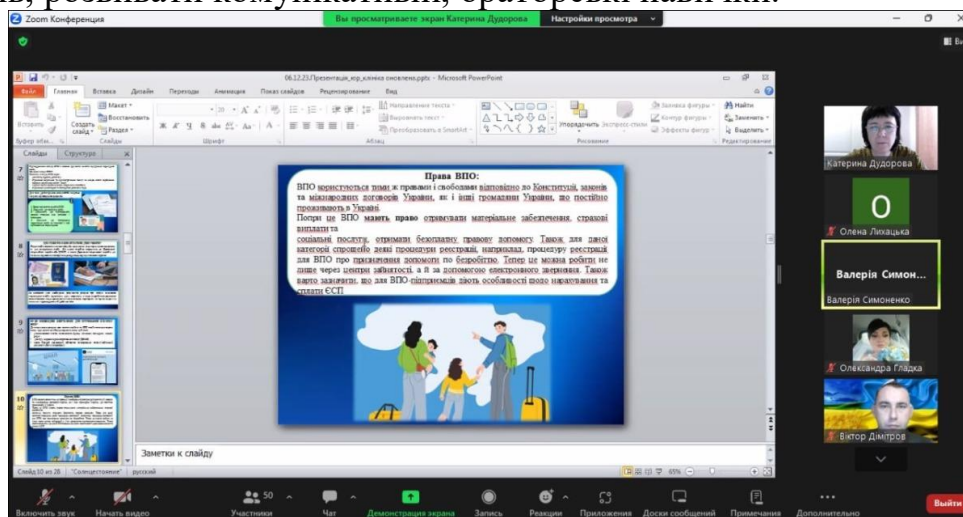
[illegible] розвивати комунікативні, ораторські навички.

Zoom Конференция

Вы просматриваете экран Катерина Дудорова

Настройки просмотра

06.12.23.Презентація_юр_клініка оновлена.pptx - Microsoft PowerPoint

Файл Главная Вставка Дизайн Переходы Анимация Показ слайдов Рецензирование Вид

Макет Восстановить Создать слайд Раздел Вставить Буфер обм... Слайды Шрифт Абзац Направление текста Выровнять текст Преобразовать в SmartArt Упорядочить Экспресс-стили Заливка фигуры Контур фигуры Эффекты фигур Рисование Найти Заменить Выделить Редактирование

Слайды Структура

Права ВПО:

ВПО користуються тими ж правами і свободами відповідно до Конституції, законів та міжнародних договорів України, як і інші громадяни України, що постійно проживають в Україні.

Попри це ВПО мають право отримувати матеріальне забезпечення, страхові виплати та

соціальні послуги, отримати безоплатну правову допомогу. Також для даної категорії спрощено деякі процедури реєстрації, наприклад, процедуру реєстрацій для ВПО про призначення допомоги по безробіттю. Тепер це можна робити не лише через центри зайнятості, а й за допомогою електронного звернення. Також варто зазначити, що для ВПО-підприємців діють особливості щодо нарахування та сплати ЄСВ.

Заметки к слайду

Слайд 10 из 28 "Солнцестояние" русский 65%

Катерина Дудорова

О

Олена Лихацька

Валерія Симон...

Валерія Симоненко

Олександра Гладка

Віктор Дімітров

Включить звук Начать видео 50 Участники Чат Демонстрация экрана Запись Реакции Приложения Доски сообщений Примечания Дополнительно Выйти